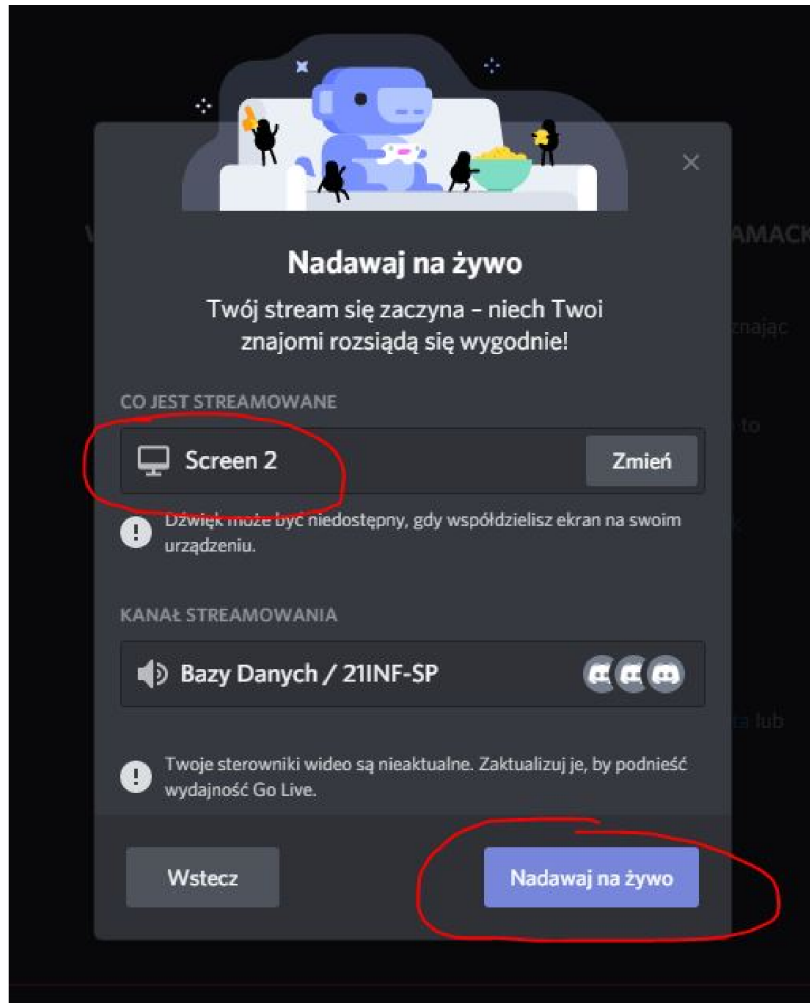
Nadawaj na żywo

Twój stream się zaczyna – niech Twoi znajomi rozsiądą się wygodnie!

CO JEST STREAMOWANE

Screen 2

Zmień

Dźwięk może być niedostępny, gdy współdzielisz ekran na swoim urządzeniu.

KANAŁ STREAMOWANIA

Bazy Danych / 21INF-SP

Twoje sterowniki wideo są nieaktualne. Zaktualizuj je, by podnieść wydajność Go Live.

Wstecz

Nadawaj na żywo